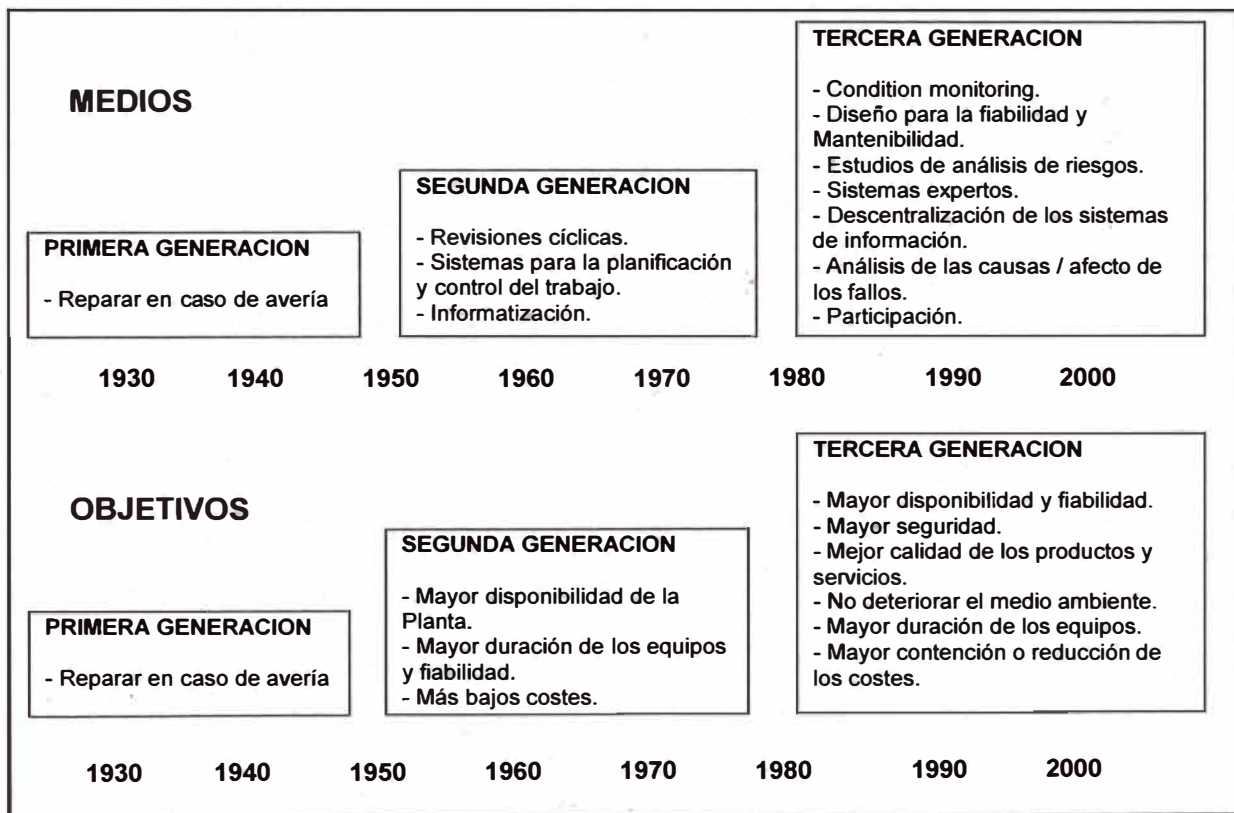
MEDIOS

PRIMERA GENERACION

- Reparar en caso de avería

SEGUNDA GENERACION

- Revisiones cíclicas.
- Sistemas para la planificación y control del trabajo.
- Informatización.

TERCERA GENERACION

- Condition monitoring.
- Diseño para la fiabilidad y Mantenibilidad.
- Estudios de análisis de riesgos.
- Sistemas expertos.
- Descentralización de los sistemas de información.
- Análisis de las causas / afecto de los fallos.
- Participación.

1930 1940 1950 1960 1970 1980 1990 2000

OBJETIVOS

PRIMERA GENERACION

- Reparar en caso de avería

SEGUNDA GENERACION

- Mayor disponibilidad de la Planta.
- Mayor duración de los equipos y fiabilidad.
- Más bajos costes.

TERCERA GENERACION

- Mayor disponibilidad y fiabilidad.
- Mayor seguridad.
- Mejor calidad de los productos y servicios.
- No deteriorar el medio ambiente.
- Mayor duración de los equipos.
- Mayor contención o reducción de los costes.

1930 1940 1950 1960 1970 1980 1990 2000